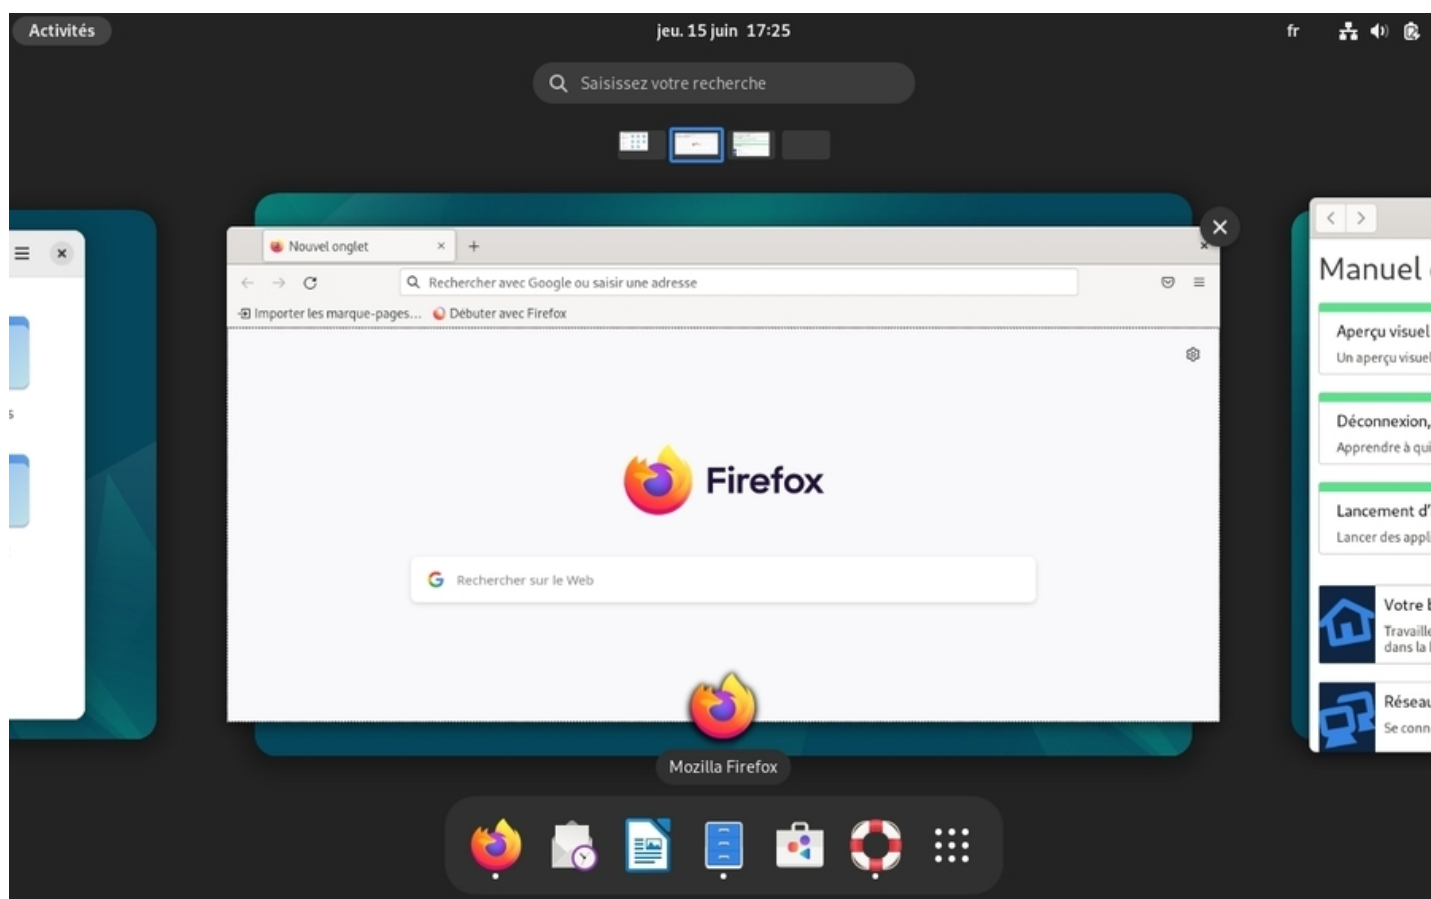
Activités

jeu. 15 juin 17:25

fr

Saisissez votre recherche

Nouvel onglet ×

Rechercher avec Google ou saisir une adresse

Importer les marque-pages... Débuter avec Firefox

Firefox

Rechercher sur le Web

Mozilla Firefox

Manuel

Aperçu visuel

Un aperçu visuel

Déconnexion,

Apprendre à qui

Lancement d'

Lancer des appl

Votre

Travaille dans la

Réseau

Se conn